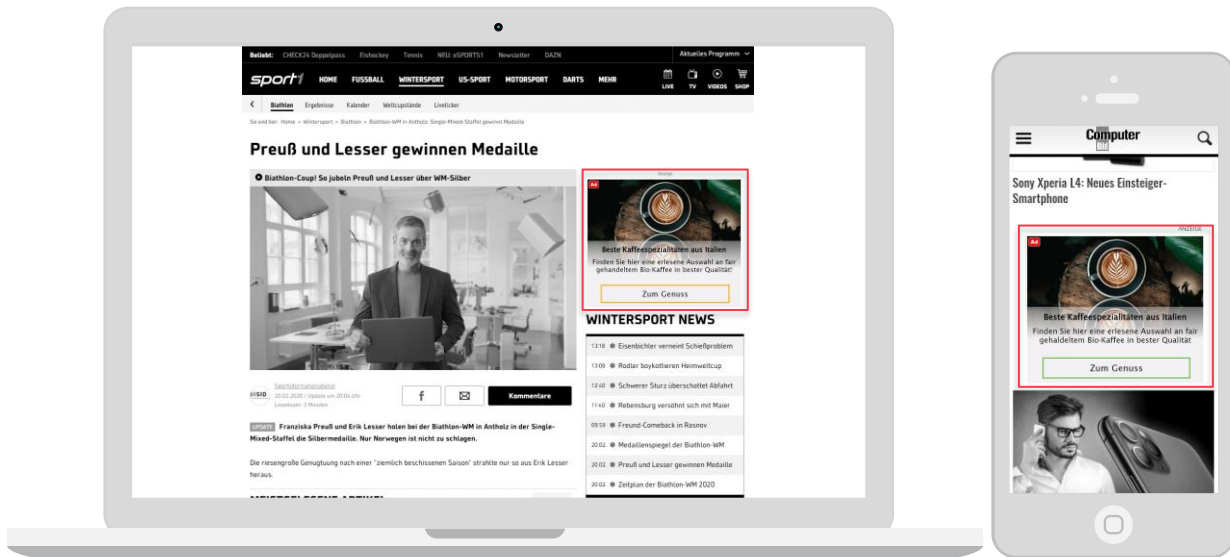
Beliebt: CHECK24 Doppelpass Eishockey Tennis NEU: eSPORTS1 Newsletter DAZN Aktuelles Programm

sport1 HOME FUSSBALL WINTERSPORT US-SPORT MOTORSPORT DARTS MEHR LIVE TV VIDEOS SHOP

Biathlon Ergebnisse Kalender Weltcupstände Liveticker

Sie sind hier: Home > Wintersport > Biathlon > Biathlon-WM in Antholz: Single-Mixed-Staffel gewinnt Medaille

Preuß und Lesser gewinnen Medaille

Biathlon-Coup! So jubeln Preuß und Lesser über WM-Silber

Anzeige

Ad

Beste Kaffeespezialitäten aus Italien

Finden Sie hier eine erlesene Auswahl an fair gehandeltem Bio-Kaffee in bester Qualität!

Zum Genuss

WINTERSPORT NEWS

13:18 Eisenbichler verneint Schießproblem
13:08 Rodler boykottieren Heimweltcup
12:40 Schwerer Sturz überschattet Abfahrt
11:40 Rebensburg versöhnt sich mit Maier
09:59 Freund-Comeback in Rasnov
20.02. Medaillenspiegel der Biathlon-WM
20.02. Preuß und Lesser gewinnen Medaille
20.02. Zeitplan der Biathlon-WM 2020

SID Sportinformationsdienst
20.02.2020 / Update am 20.0x Uhr
Lesedauer: 3 Minuten

f

Kommentare

UPDATE Franziska Preuß und Erik Lesser holen bei der Biathlon-WM in Antholz in der Single-Mixed-Staffel die Silbermedaille. Nur Norwegen ist nicht zu schlagen.

Die riesengroße Genugtuung nach einer "ziemlich beschissenen Saison" strahlte nur so aus Erik Lesser heraus.

MEISTGELESENE ARTIKEL

Computer BILD

Sony Xperia L4: Neues Einsteiger-Smartphone

ANZEIGE

Ad

Beste Kaffeespezialitäten aus Italien

Finden Sie hier eine erlesene Auswahl an fair gehandeltem Bio-Kaffee in bester Qualität

Zum Genuss